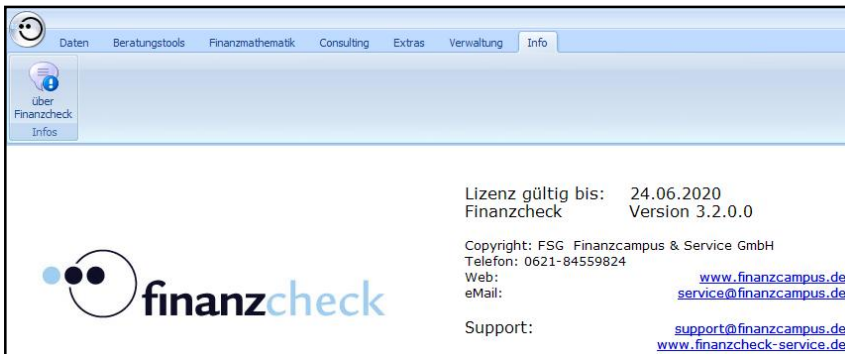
Daten Beratungstools Finanzmathematik Consulting Extras Verwaltung Info

über Finanzcheck
Infos

finanzcheck

Lizenz gültig bis: 24.06.2020
Finanzcheck Version 3.2.0.0

Copyright: FSG Finanzcampus & Service GmbH
Telefon: 0621-84559824
Web: www.finanzcampus.de
eMail: service@finanzcampus.de

Support: support@finanzcampus.de
www.finanzcheck-service.de